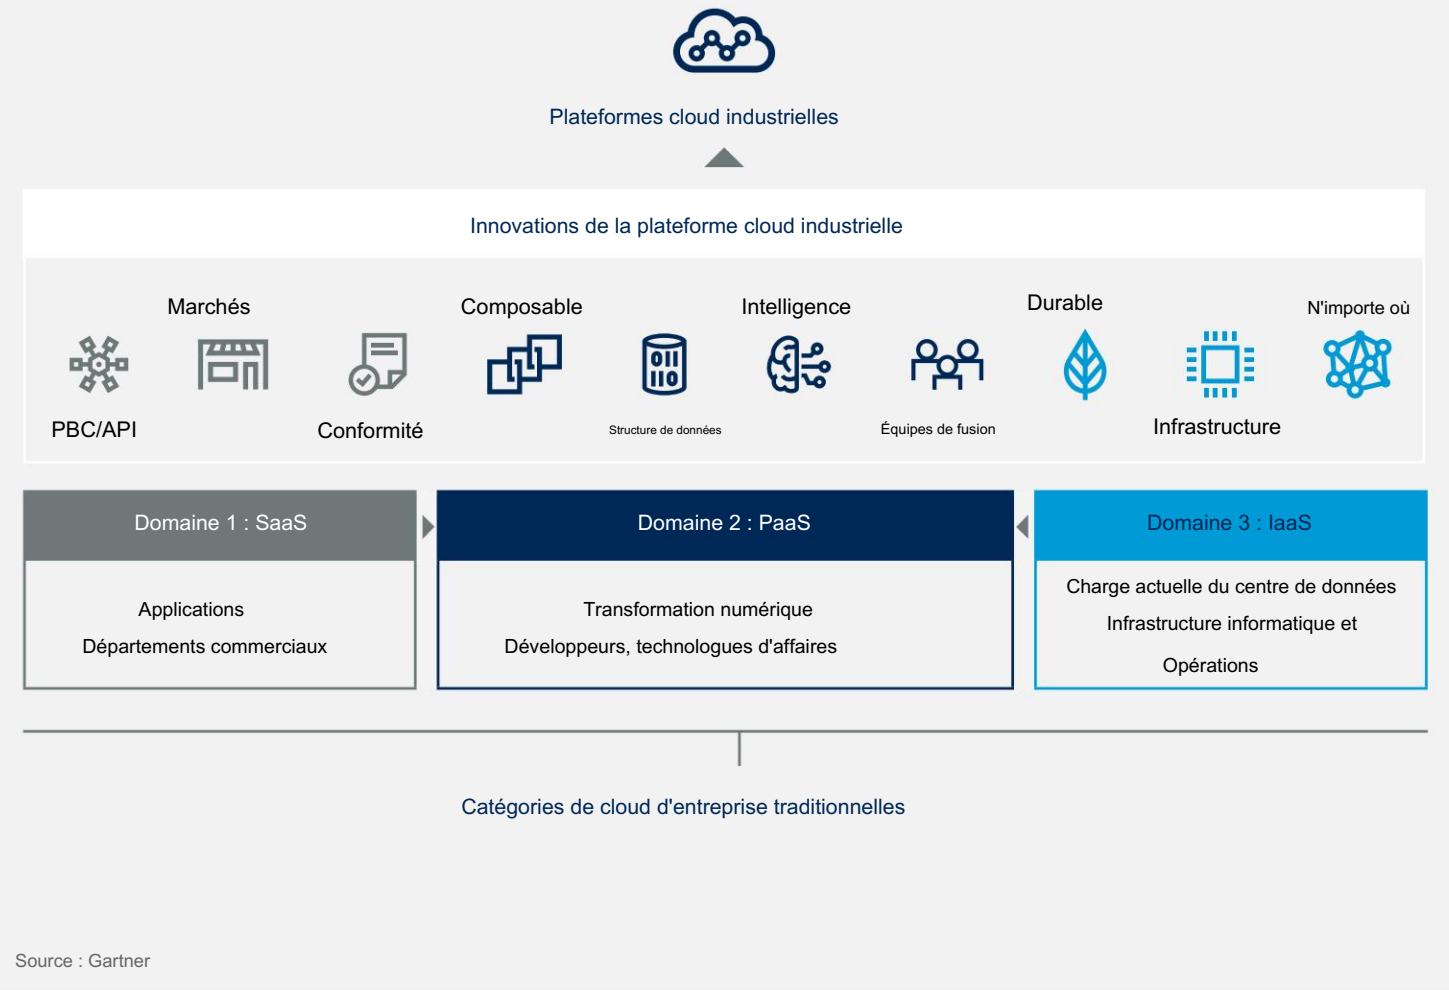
Plateformes cloud industrielles

Innovations de la plateforme cloud industrielle

Marchés

Composable

Intelligence

Durable

N'importe où

PBC/API

Conformité

Structure de données

Équipes de fusion

Infrastructure

Domaine 1 : SaaS

Applications

Départements commerciaux

Domaine 2 : PaaS

Transformation numérique

Développeurs, technologues d'affaires

Domaine 3 : IaaS

Charge actuelle du centre de données

Infrastructure informatique et

Opérations

Catégories de cloud d'entreprise traditionnelles

Source : Gartner